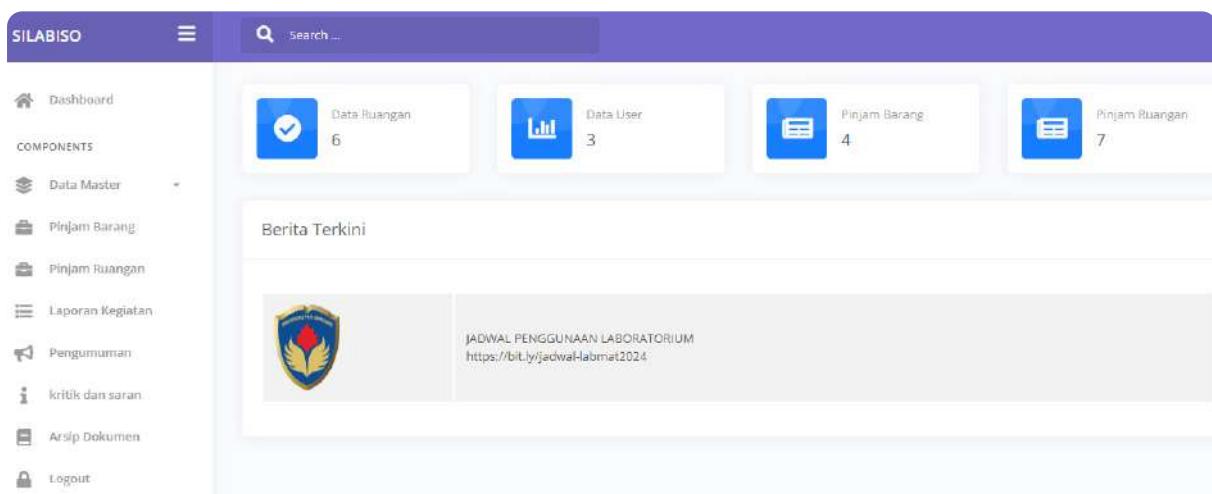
SILABISO

Search ...

Dashboard

COMPONENTS

Data Master

Pinjam Barang

Pinjam Ruangan

Laporan Kegiatan

Pengumuman

kritik dan saran

Arsip Dokumen

Logout

Data Ruangan
6

Data User
3

Pinjam Barang
4

Pinjam Ruangan
7

Berita Terkini

JADWAL PENGGUNAAN LABORATORIUM
https://bit.ly/jadwal-labmat2024